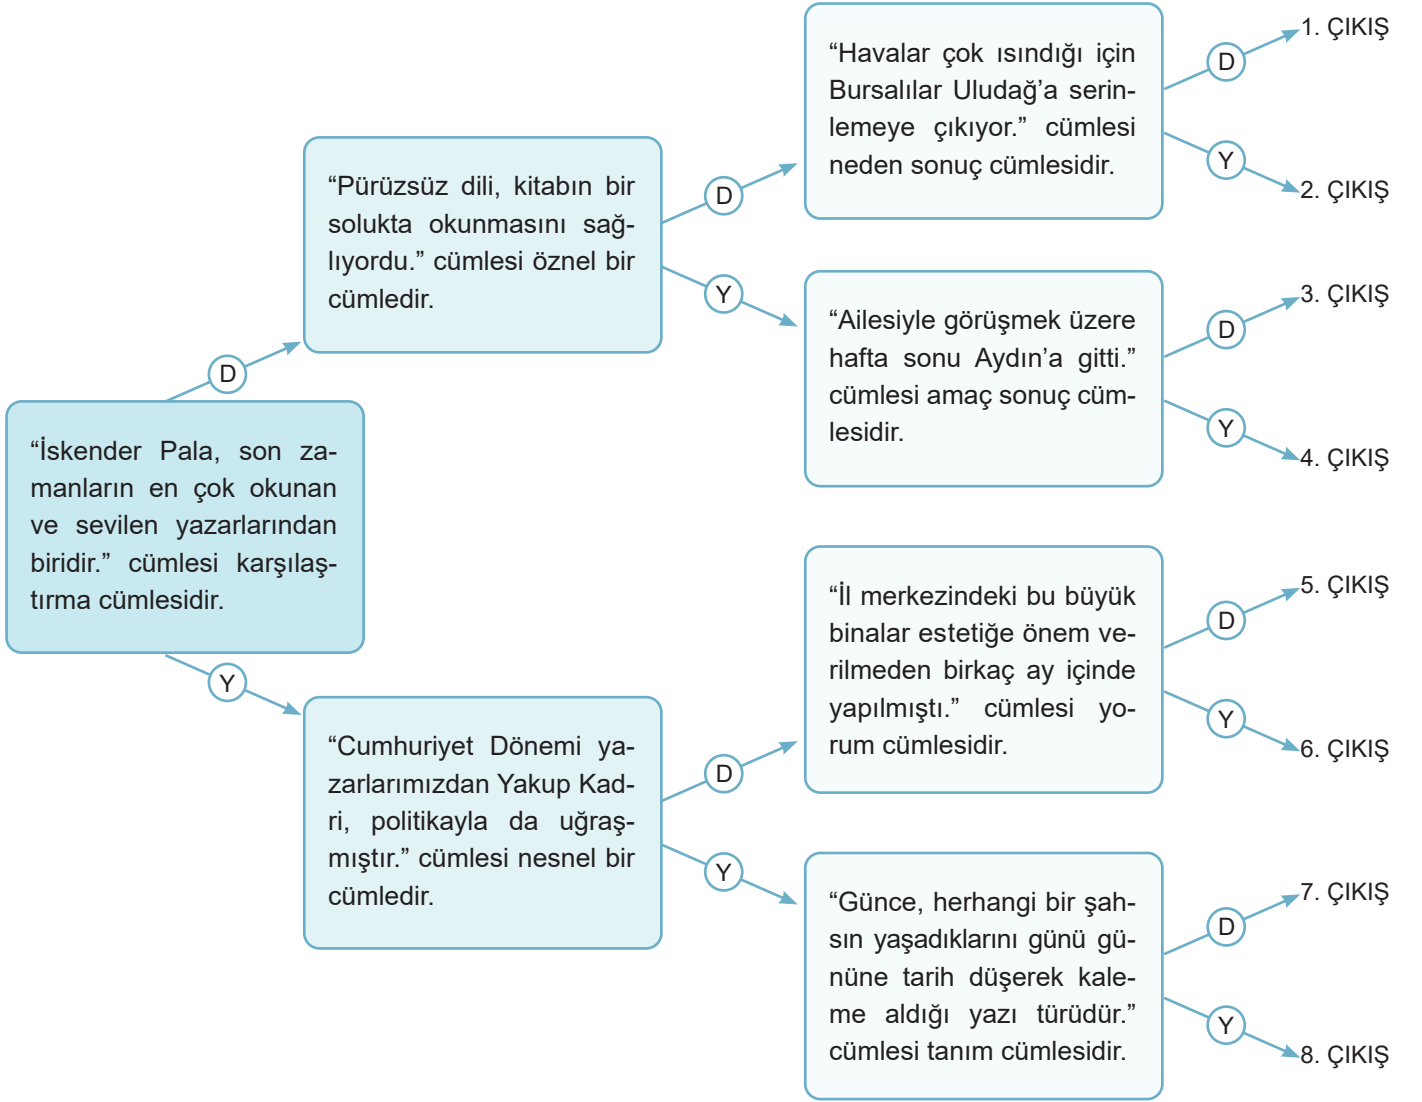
“İskender Pala, son zamanların en çok okunan ve sevilen yazarlarından biridir.” cümlesi karşılaştırma cümlesidir.

D

“Pürüzsüz dili, kitabın bir solukta okunmasını sağlıyordu.” cümlesi öznel bir cümledir.

D

“Havalar çok ısındığı için Bursalılar Uludağ’a serinlemeye çıkıyor.” cümlesi neden sonuç cümlesidir.

D

1. ÇIKIŞ

Y

2. ÇIKIŞ

Y

“Ailesiyle görüşmek üzere hafta sonu Aydın’a gitti.” cümlesi amaç sonuç cümlesidir.

D

3. ÇIKIŞ

Y

4. ÇIKIŞ

Y

“Cumhuriyet Dönemi yazarlarımızdan Yakup Kadri, politikayla da uğraşmıştır.” cümlesi nesnel bir cümledir.

D

“İl merkezindeki bu büyük binalar estetiğe önem verilmeden birkaç ay içinde yapılmıştı.” cümlesi yorum cümlesidir.

D

5. ÇIKIŞ

Y

6. ÇIKIŞ

Y

“Günce, herhangi bir şahsın yaşadıklarını günü gününe tarih düşerek kaleme aldığı yazı türüdür.” cümlesi tanım cümlesidir.

D

7. ÇIKIŞ

Y

8. ÇIKIŞ